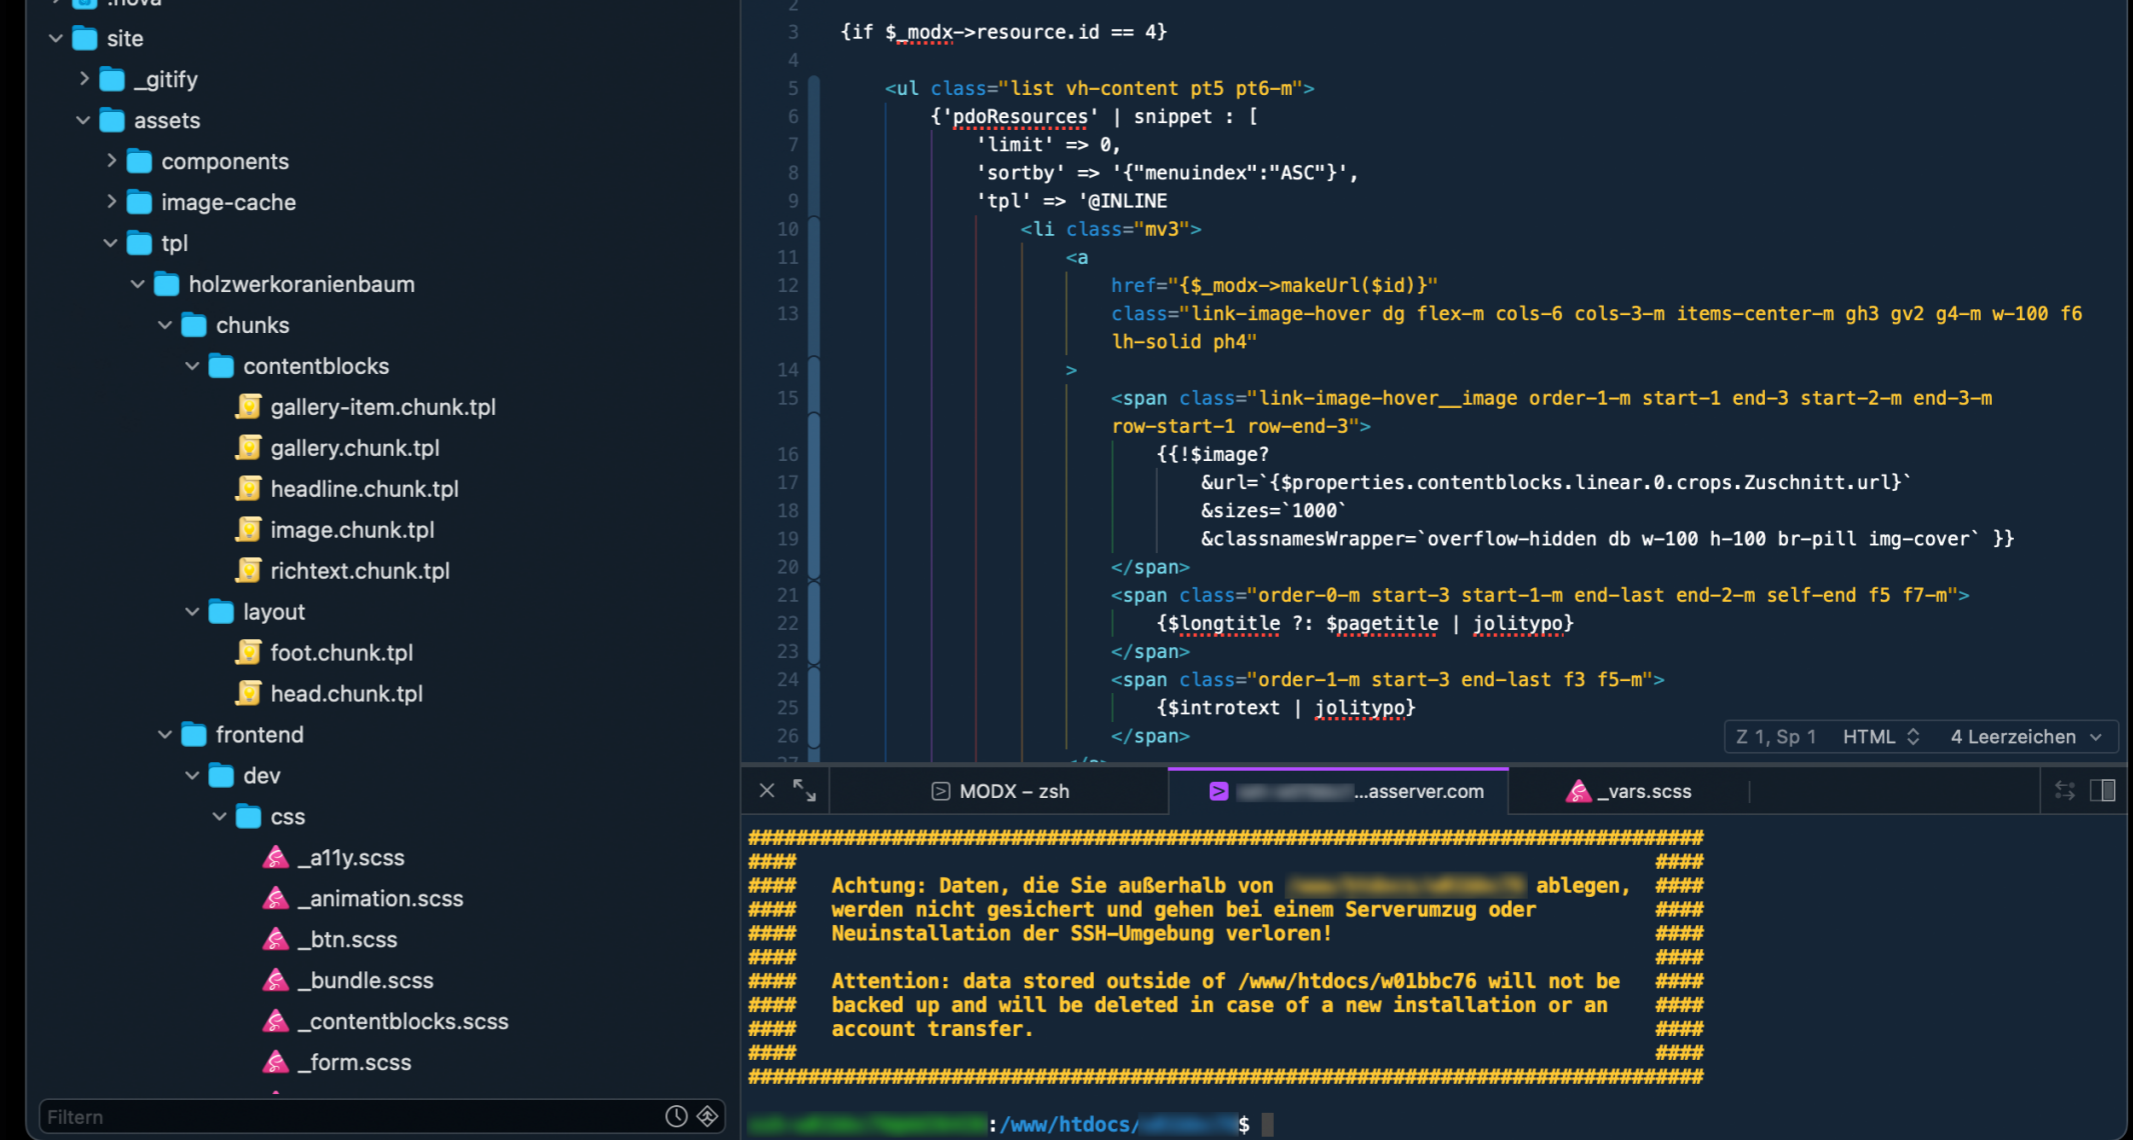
.nova
site
_gitify
assets
components
image-cache
tpl
holzwerkoranienbaum
chunks
contentblocks
gallery-item.chunk.tpl
gallery.chunk.tpl
headline.chunk.tpl
image.chunk.tpl
richtext.chunk.tpl
layout
foot.chunk.tpl
head.chunk.tpl
frontend
dev
css
_a11y.scss
_animation.scss
_btn.scss
_bundle.scss
_contentblocks.scss
_form.scss

Filtern

2
3 {if $_modx->resource.id == 4}
4
5 <ul class="list vh-content pt5 pt6-m">
6 {'pdoResources' | snippet : [
7 'limit' => 0,
8 'sortby' => '{"menuindex":"ASC"}',
9 'tpl' => '@INLINE
10 <li class="mv3">
11 <a
12 href="{$_modx->makeUrl($id)}"
13 class="link-image-hover dg flex-m cols-6 cols-3-m items-center-m gh3 gv2 g4-m w-100 f6 lh-solid ph4"
14 >
15 <span class="link-image-hover__image order-1-m start-1 end-3 start-2-m end-3-m row-start-1 row-end-3">
16 {{!$image?
17 &url=`{$properties.contentblocks.linear.0.crops.Zuschnitt.url}`
18 &sizes=`1000`
19 &classnamesWrapper=`overflow-hidden db w-100 h-100 br-pill img-cover` }}
20 </span>
21 <span class="order-0-m start-3 start-1-m end-last end-2-m self-end f5 f7-m">
22 {$longtitle ?: $pagetitle | jolitypo}
23 </span>
24 <span class="order-1-m start-3 end-last f3 f5-m">
25 {$introtext | jolitypo}
26 </span>

Z 1, Sp 1 HTML 4 Leerzeichen

MODX – zsh
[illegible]...asserver.com
_vars.scss

##########################################################################
#### ####
#### Achtung: Daten, die Sie außerhalb von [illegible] ablegen, ####
#### werden nicht gesichert und gehen bei einem Serverumzug oder ####
#### Neuinstallation der SSH-Umgebung verloren! ####
#### ####
#### Attention: data stored outside of /www/htdocs/w01bbc76 will not be ####
#### backed up and will be deleted in case of a new installation or an ####
#### account transfer. ####
#### ####
##########################################################################

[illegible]:/www/htdocs/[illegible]$